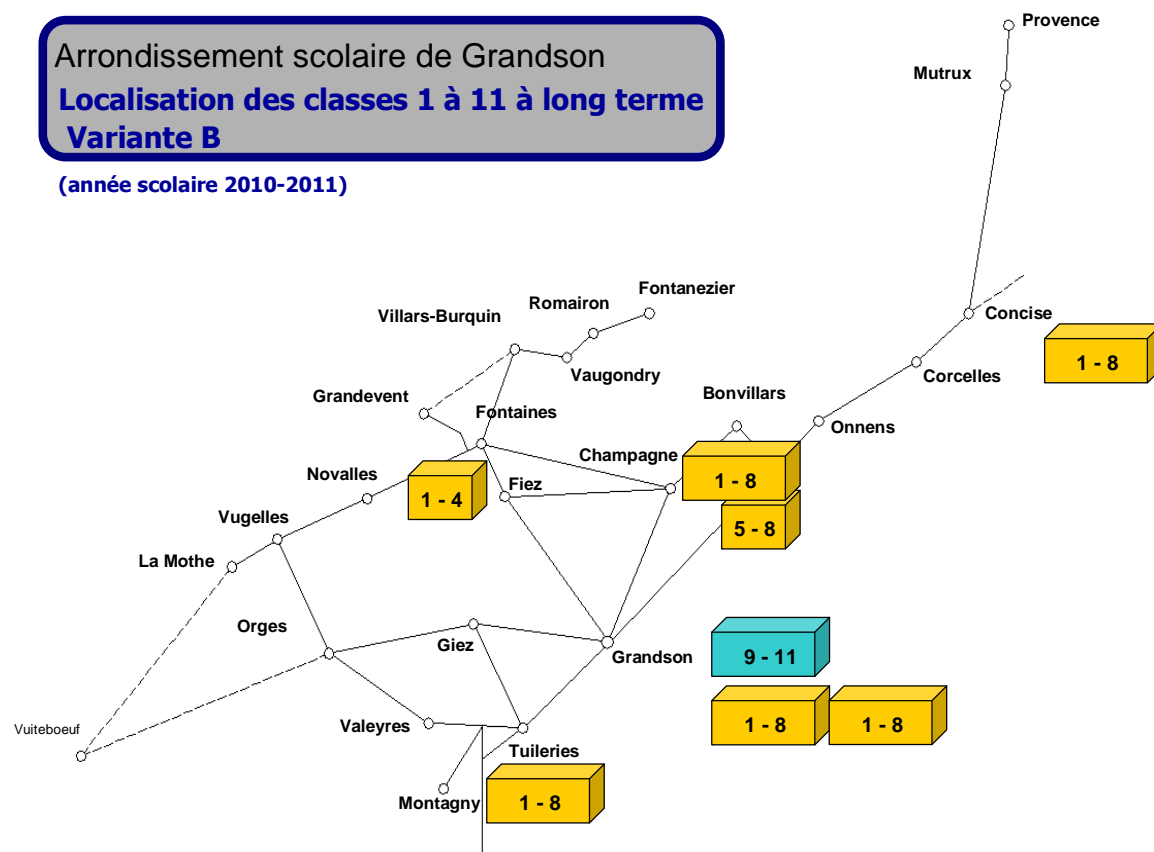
Arrondissement scolaire de Grandson
Localisation des classes 1 à 11 à long terme
Variante B

(année scolaire 2010-2011)

Provence
Mutrux
Concise
1 - 8
Corcelles
Onnens
Bonvillars
Fontanezier
Romairon
Villars-Burquin
Vaugondry
Grandevent
Fontaines
Champagne
1 - 8
5 - 8
Novalles
1 - 4
Fiez
Vugelles
La Mothe
Orges
Giez
Grandson
9 - 11
1 - 8
1 - 8
Valeyres
Vuiteboeuf
Tuileries
Montagny
1 - 8